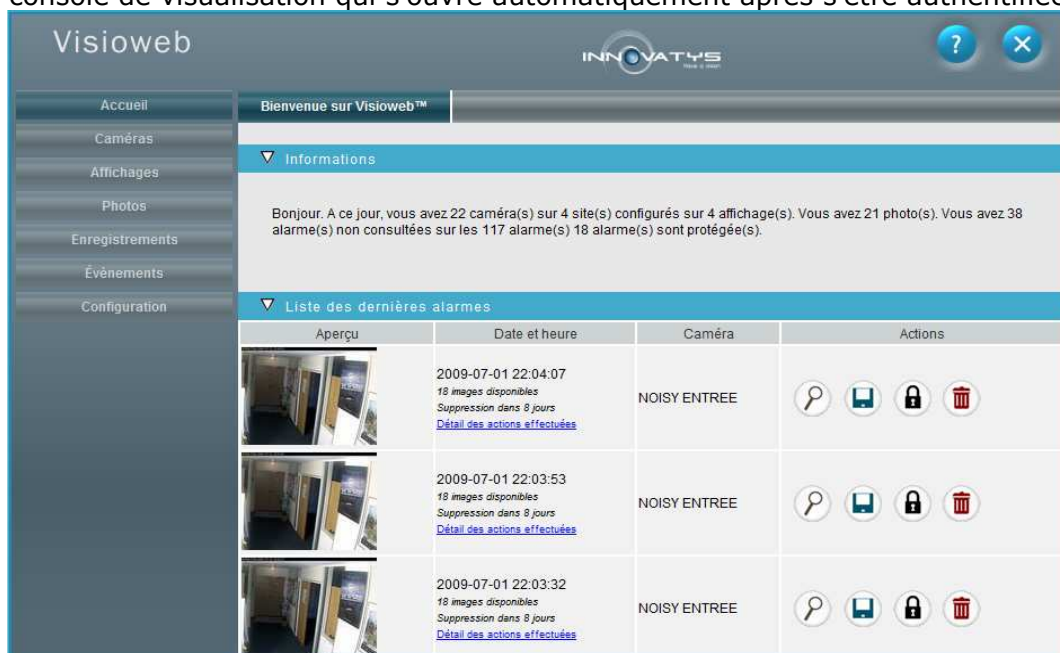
console de visualisation qui s'ouvre automatiquement après s'être authentifié

Visioweb

INNOVATYS

Accueil
Caméras
Affichages
Photos
Enregistrements
Évènements
Configuration

Bienvenue sur Visioweb™

Informations

Bonjour. A ce jour, vous avez 22 caméra(s) sur 4 site(s) configurés sur 4 affichage(s). Vous avez 21 photo(s). Vous avez 38 alarme(s) non consultées sur les 117 alarme(s) 18 alarme(s) sont protégée(s).

Liste des dernières alarmes

| Aperçu | Date et heure | Caméra | Actions |
|---|---|---|---|
| | 2009-07-01 22:04:07 18 images disponibles Suppression dans 8 jours Détail des actions effectuées | NOISY ENTREE | |
| | 2009-07-01 22:03:53 18 images disponibles Suppression dans 8 jours Détail des actions effectuées | NOISY ENTREE | |
| | 2009-07-01 22:03:32 18 images disponibles Suppression dans 8 jours Détail des actions effectuées | NOISY ENTREE | |